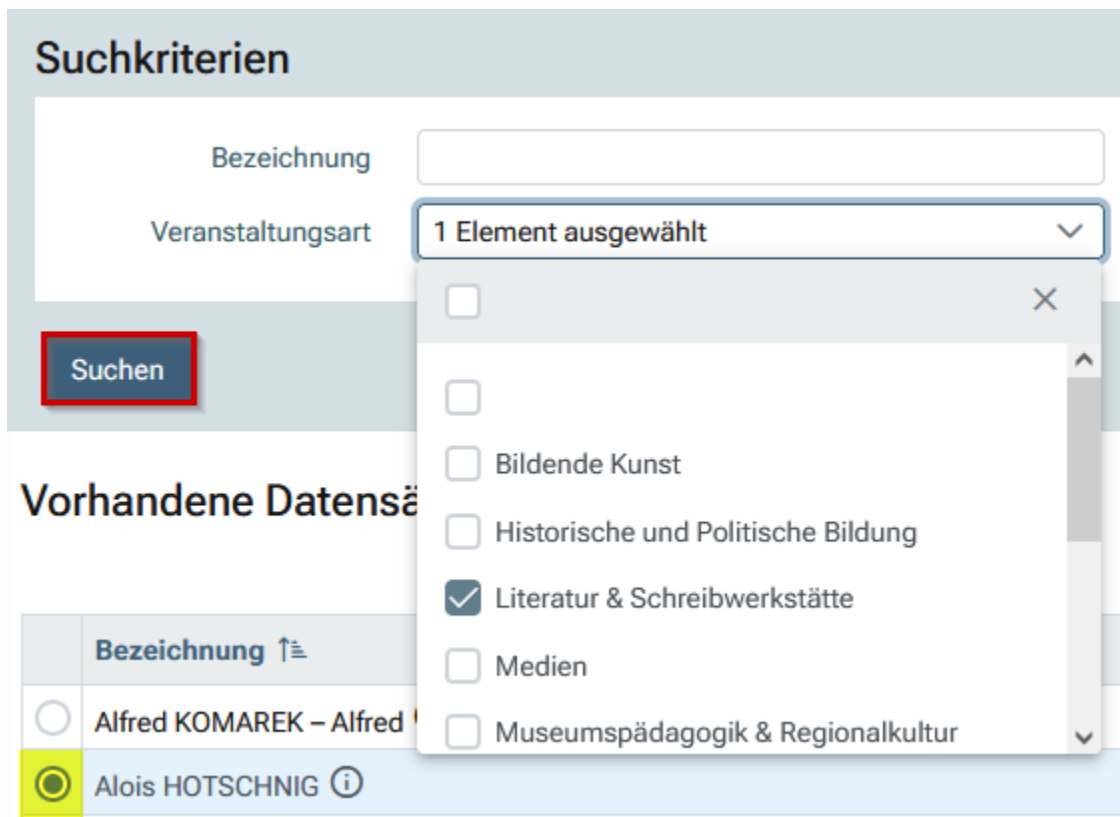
Suchkriterien

Bezeichnung

Veranstaltungsart 1 Element ausgewählt

×

Bildende Kunst

Historische und Politische Bildung

Literatur & Schreibwerkstätte

Medien

Museumspädagogik & Regionalkultur

Suchen

Vorhandene Datensä

Bezeichnung

Alfred KOMAREK – Alfred

Alois HOTSCHNIG ⓘ